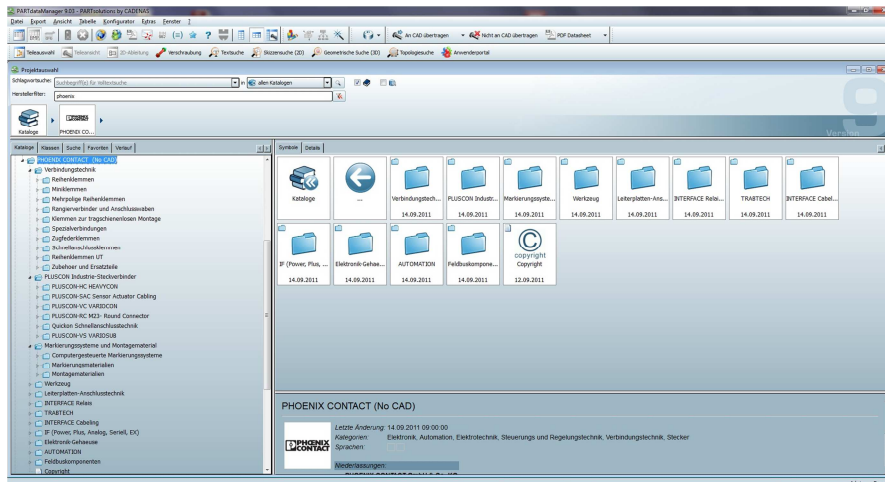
PARTdataManager 9.03 - PARTsolutions by CADENAS

Datei Export Ansicht Tabelle Konfigurator Extras Fenster ?

An CAD übertragen Nicht an CAD übertragen PDF Datasheet

Teileauswahl Teileansicht 2D-Ableitung Verschraubung Textsuche Skizzensuche (2D) Geometrische Suche (3D) Topologiesuche Anwenderportal

Projektauswahl

Schlagwortsuche: Suchbegriff(e) für Volltextsuche in allen Katalogen

Herstellerfilter: phoenix

Kataloge PHOENIX CO...

Kataloge Klassen Suche Favoriten Verlauf

PHOENIX CONTACT (No CAD)
Verbindungstechnik
Reihenklemmen
Miniklemmen
Mehrpolige Reihenklemmen
Rangierverbinder und Anschlusswaben
Klemmen zur tragschienenlosen Montage
Spezialverbindungen
Zugfederklemmen
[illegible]
Reihenklemmen UT
Zubehoer und Ersatzteile
PLUSCON Industrie-Steckverbinder
PLUSCON-HC HEAVYCON
PLUSCON-SAC Sensor Actuator Cabling
PLUSCON-VC VARIOCON
PLUSCON-RC M23- Round Connector
Quickon Schnellanschlusstechnik
PLUSCON-VS VARISUB
Markierungssysteme und Montagematerial
Computergesteuerte Markierungssysteme
Markierungsmaterialien
Montagematerialien
Werkzeug
Leiterplatten-Anschlusstechnik
INTERFACE Relais
TRABTECH
INTERFACE Cabeling
IF (Power, Plus, Analog, Seriell, EX)
Elektronik-Gehaeuse
AUTOMATION
Feldbuskomponenten
Copyright

Symbole Details

Kataloge
...
Verbindungstech... 14.09.2011
PLUSCON Industr... 14.09.2011
Markierungssyste... 14.09.2011
Werkzeug 14.09.2011
Leiterplatten-Ans... 14.09.2011
INTERFACE Relai... 14.09.2011
TRABTECH 14.09.2011
INTERFACE Cabel... 14.09.2011
IF (Power, Plus, ... 14.09.2011
Elektronik-Gehae... 14.09.2011
AUTOMATION 14.09.2011
Feldbuskompone... 14.09.2011
copyright Copyright 12.09.2011

PHOENIX CONTACT (No CAD)

PHOENIX CONTACT

Letzte Änderung: 14.09.2011 09:00:00
Kategorien: Elektronik, Automation, Elektrotechnik, Steuerungs und Regelungstechnik, Verbindungstechnik, Stecker
Sprachen:

Niederlassungen: